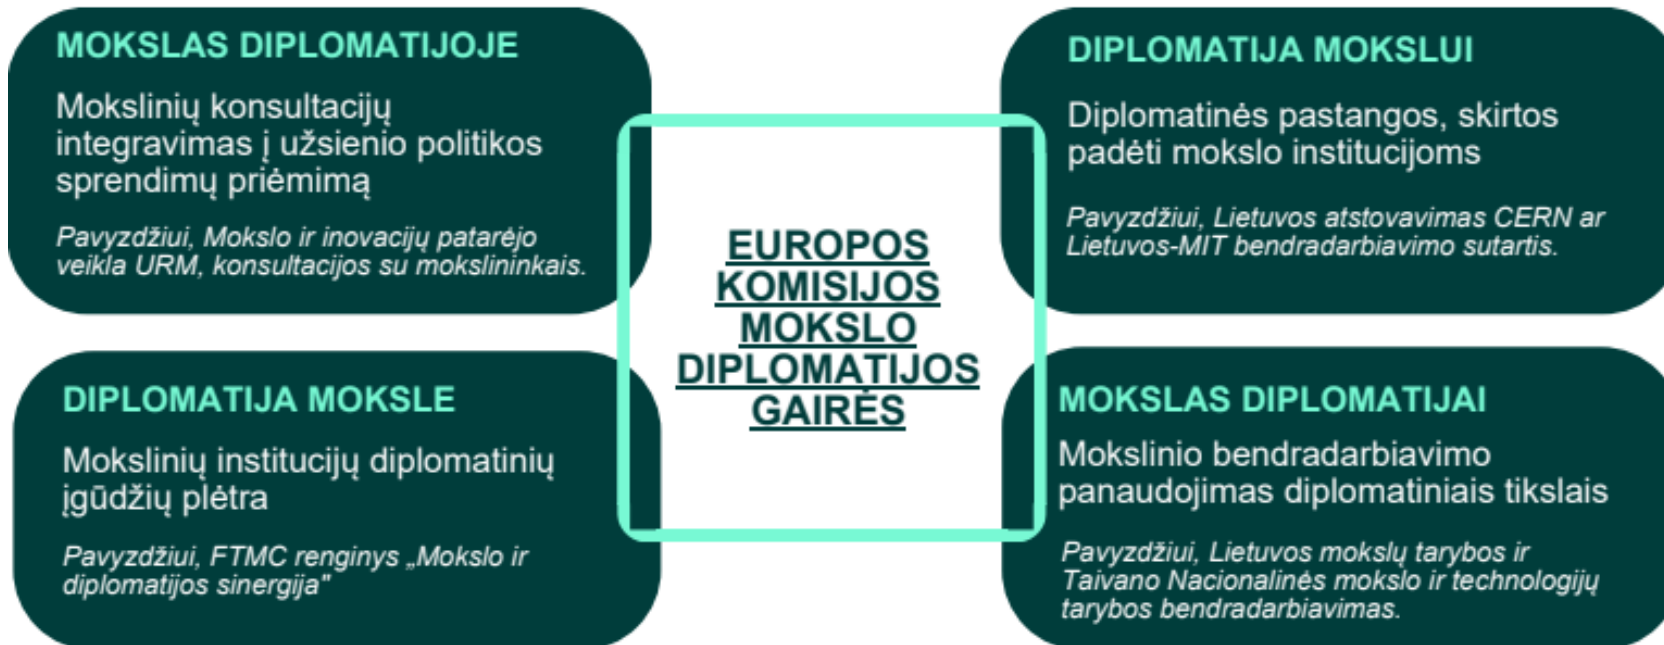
MOKSLAS DIPLOMATIJOJE

Mokslinių konsultacijų integravimas į užsienio politikos sprendimų priėmimą

Pavyzdžiui, Mokslo ir inovacijų patarėjo veikla URM, konsultacijos su mokslininkais.

DIPLOMATIJA MOKSLUI

Diplomatinės pastangos, skirtos padėti mokslo institucijoms

Pavyzdžiui, Lietuvos atstovavimas CERN ar Lietuvos-MIT bendradarbiavimo sutartis.

EUROPOS KOMISIJOS MOKSLO DIPLOMATIJOS GAIRĖS

DIPLOMATIJA MOKSLE

Mokslinių institucijų diplomatinių įgūdžių plėtra

Pavyzdžiui, FTMC renginys „Mokslo ir diplomatijos sinergija"

MOKSLAS DIPLOMATIJAI

Mokslinio bendradarbiavimo panaudojimas diplomatiniais tikslais

Pavyzdžiui, Lietuvos mokslų tarybos ir Taivano Nacionalinės mokslo ir technologijų tarybos bendradarbiavimas.